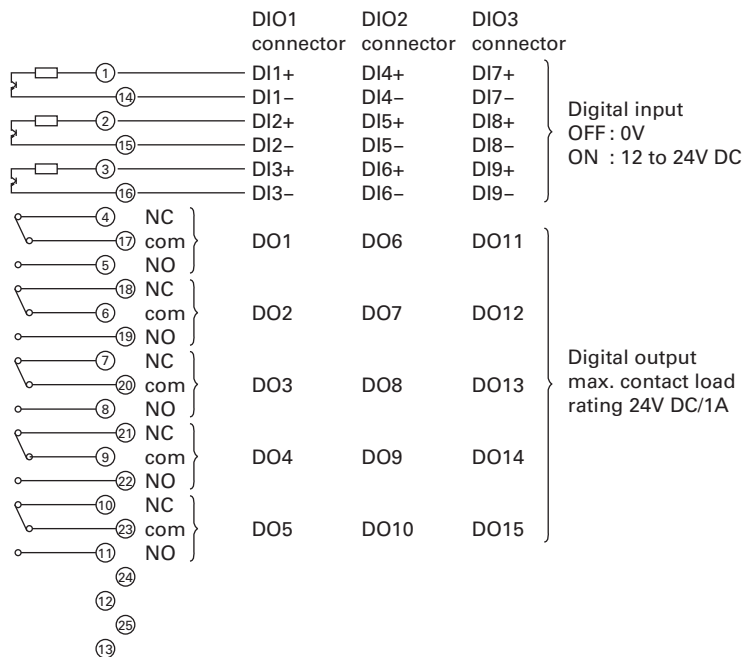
DIO1 connector DIO2 connector DIO3 connector

① DI1+ DI4+ DI7+
⑭ DI1− DI4− DI7−
② DI2+ DI5+ DI8+
⑮ DI2− DI5− DI8−
③ DI3+ DI6+ DI9+
⑯ DI3− DI6− DI9−

Digital input
OFF : 0V
ON : 12 to 24V DC

④ NC
⑰ com DO1 DO6 DO11
⑤ NO
⑱ NC
⑥ com DO2 DO7 DO12
⑲ NO
⑦ NC
⑳ com DO3 DO8 DO13
⑧ NO
㉑ NC
⑨ com DO4 DO9 DO14
㉒ NO
⑩ NC
㉓ com DO5 DO10 DO15
⑪ NO
㉔
⑫
㉕
⑬

Digital output
max. contact load rating 24V DC/1A